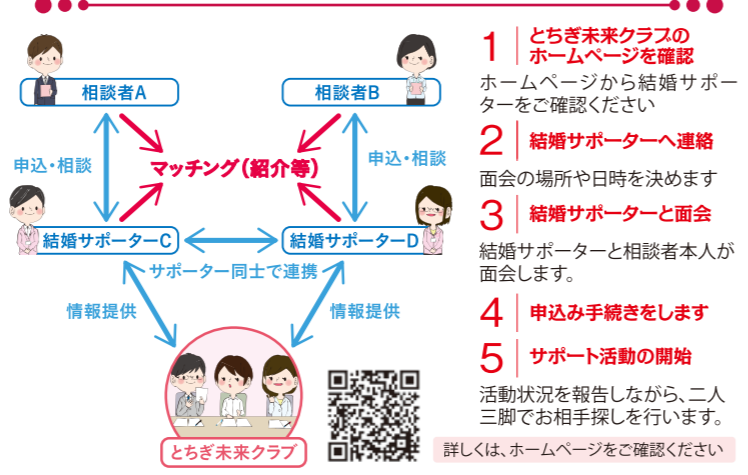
相談者A

相談者B

申込・相談

申込・相談

マッチング(紹介等)

結婚サポーターC

結婚サポーターD

サポーター同士で連携

情報提供

情報提供

とちぎ未来クラブ

1 とちぎ未来クラブのホームページを確認

ホームページから結婚サポーターをご確認ください

2 結婚サポーターへ連絡

面会の場所や日時を決めます

3 結婚サポーターと面会

結婚サポーターと相談者本人が面会します。

4 申込み手続きをします

5 サポート活動の開始

活動状況を報告しながら、二人三脚でお相手探しを行います。

詳しくは、ホームページをご確認ください